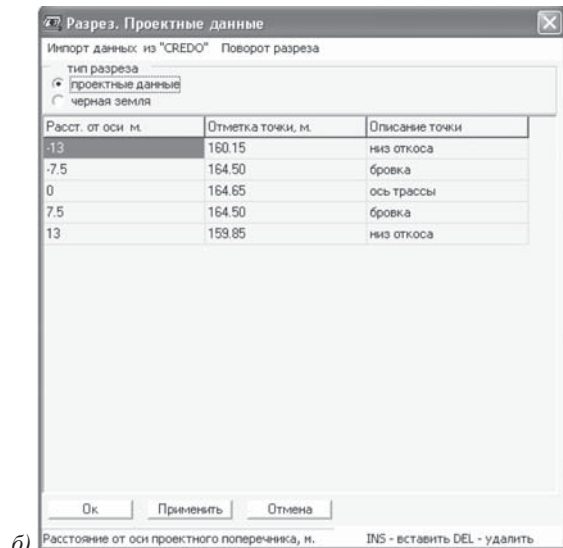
Разрез. Проектные данные

Импорт данных из "CREDO" Поворот разреза

тип разреза
проектные данные
черная земля

| Расст. от оси м. | Отметка точки, м. | Описание точки |
|---|---|---|
| -13 | 160.15 | низ откоса |
| -7.5 | 164.50 | бровка |
| 0 | 164.65 | ось трассы |
| 7.5 | 164.50 | бровка |
| 13 | 159.85 | низ откоса |

Ок Применить Отмена

б) Расстояние от оси проектного поперечника, м. INS - вставить DEL - удалить